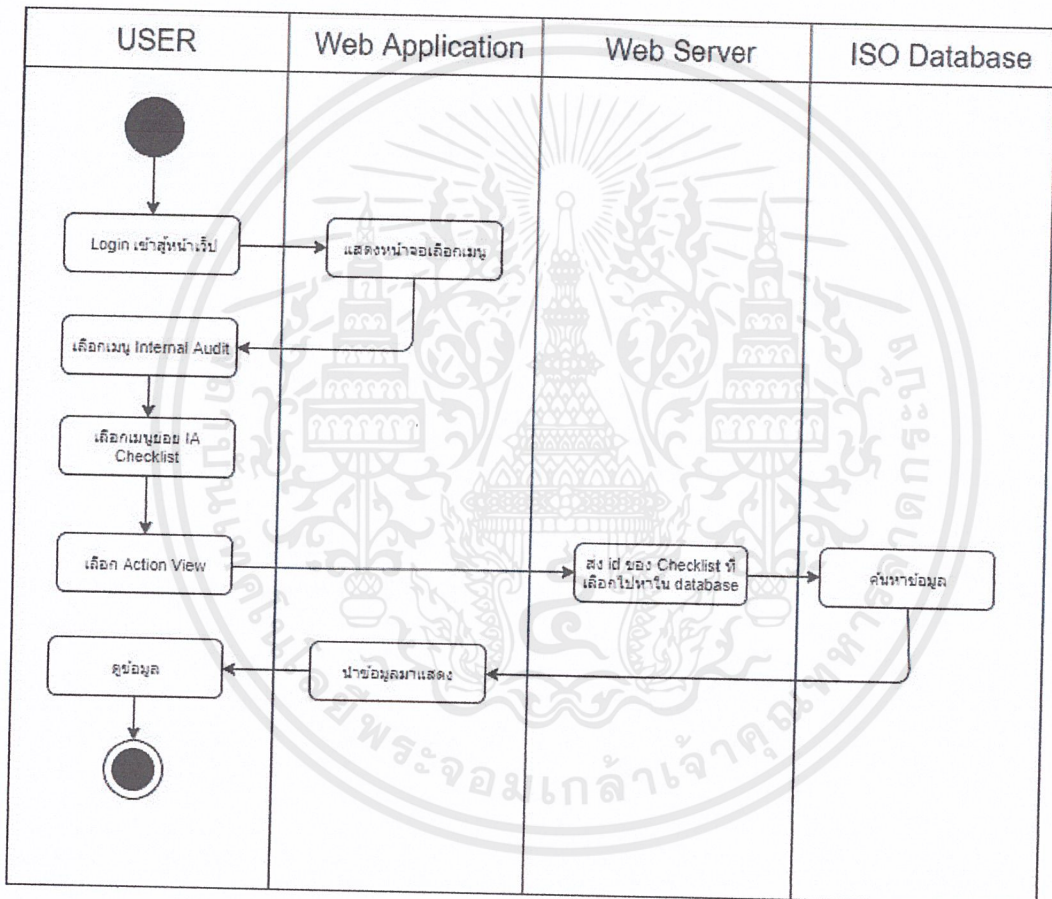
| USER | Web Application | Web Server | ISO Database |
|---|---|---|---|

Login เข้าสู่หน้าเว็ป

แสดงหน้าจอเลือกเมนู

เลือกเมนู Internal Audit

เลือกเมนูย่อย IA Checklist

เลือก Action View

ส่ง id ของ Checklist ที่เลือกไปหาใน database

ค้นหาข้อมูล

ดูข้อมูล

นำข้อมูลมาแสดง

พระจอมเกล้าเจ้าคุณทหาร